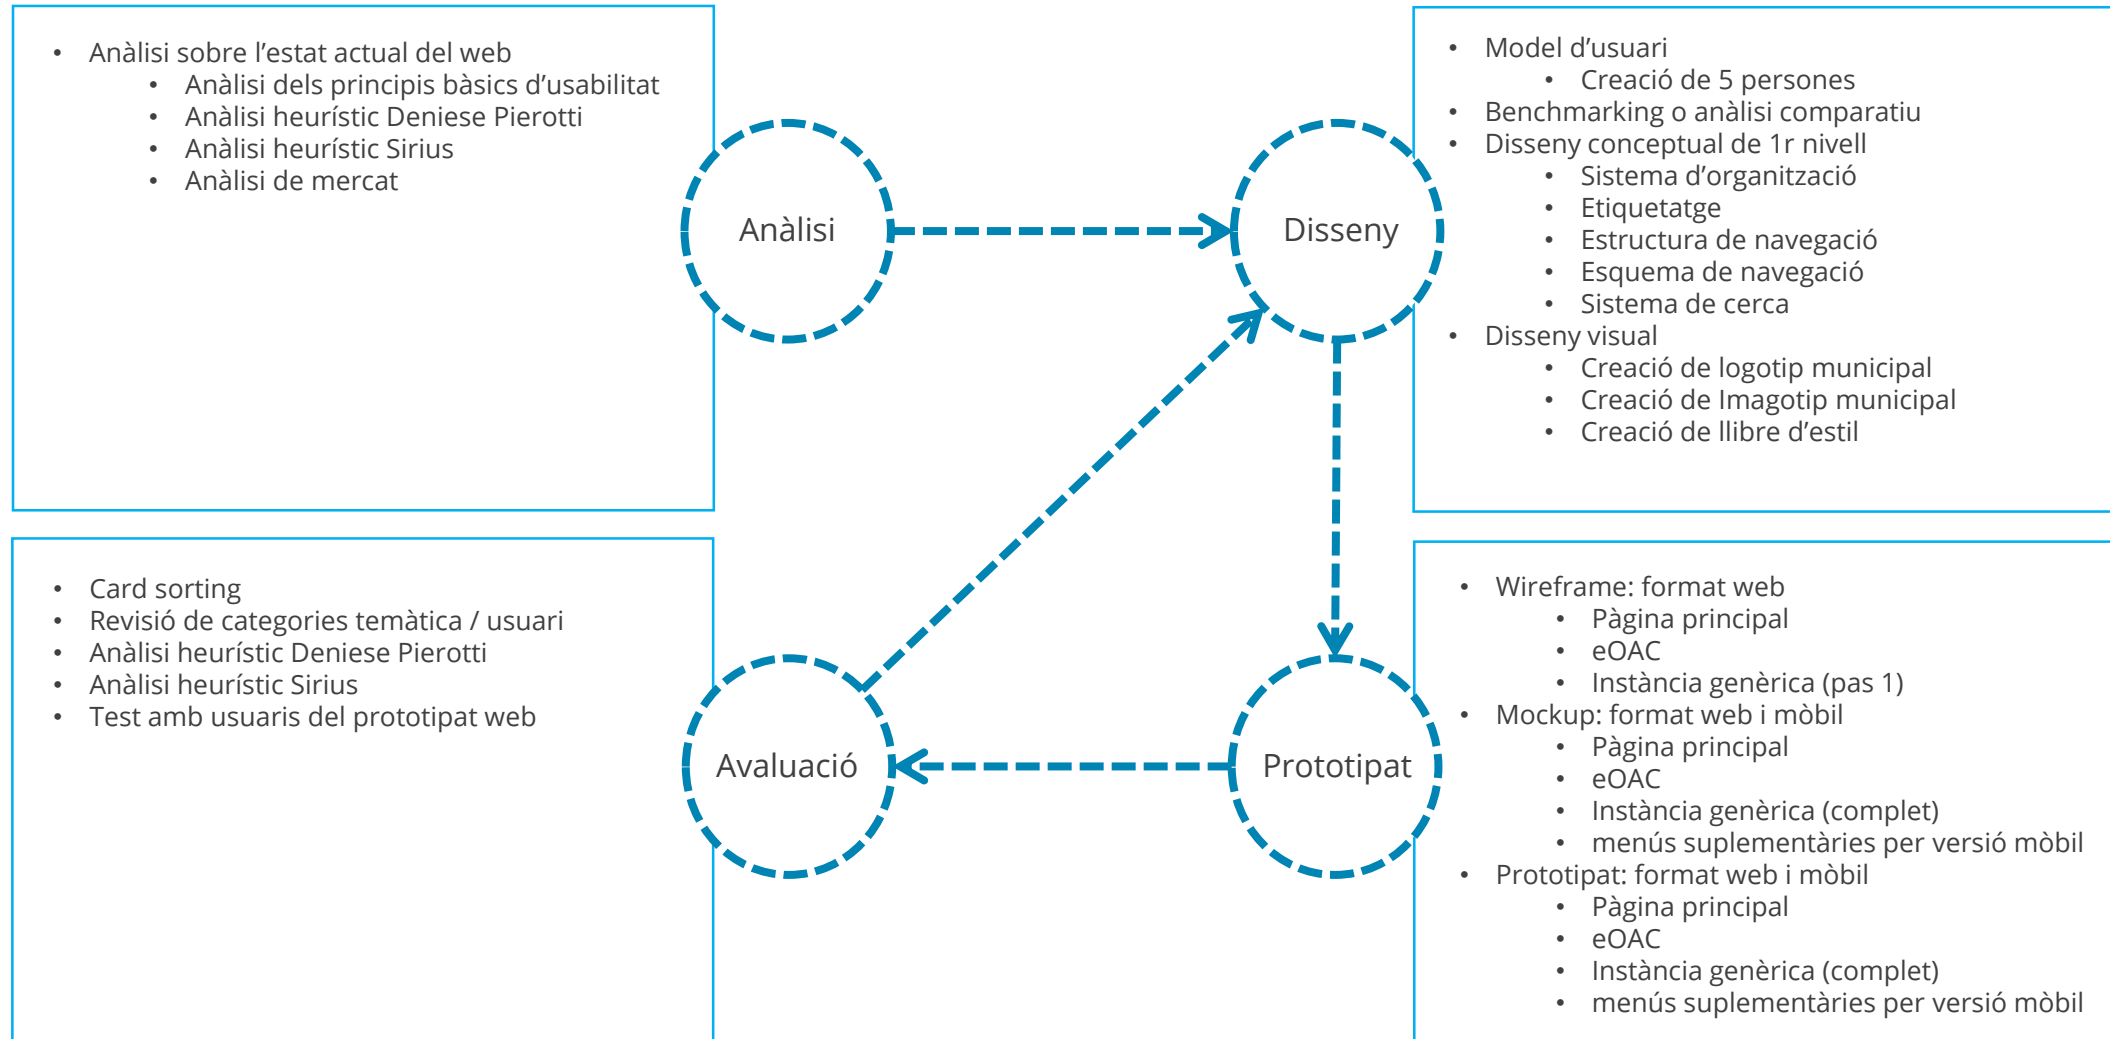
- Anàlisi sobre l’estat actual del web
  - Anàlisi dels principis bàsics d’usabilitat
  - Anàlisi heurístic Deniese Pierotti
  - Anàlisi heurístic Sirius
  - Anàlisi de mercat

- Model d’usuari
  - Creació de 5 persones
- Benchmarking o anàlisi comparatiu
- Disseny conceptual de 1r nivell
  - Sistema d’organització
  - Etiquetatge
  - Estructura de navegació
  - Esquema de navegació
  - Sistema de cerca
- Disseny visual
  - Creació de logotip municipal
  - Creació de Imagotip municipal
  - Creació de llibre d’estil

Anàlisi

Disseny

Avaluació

Prototipat

- Card sorting
- Revisió de categories temàtica / usuari
- Anàlisi heurístic Deniese Pierotti
- Anàlisi heurístic Sirius
- Test amb usuaris del prototipat web

- Wireframe: format web
  - Pàgina principal
  - eOAC
  - Instància genèrica (pas 1)
- Mockup: format web i mòbil
  - Pàgina principal
  - eOAC
  - Instància genèrica (complet)
  - menús suplementàries per versió mòbil
- Prototipat: format web i mòbil
  - Pàgina principal
  - eOAC
  - Instància genèrica (complet)
  - menús suplementàries per versió mòbil